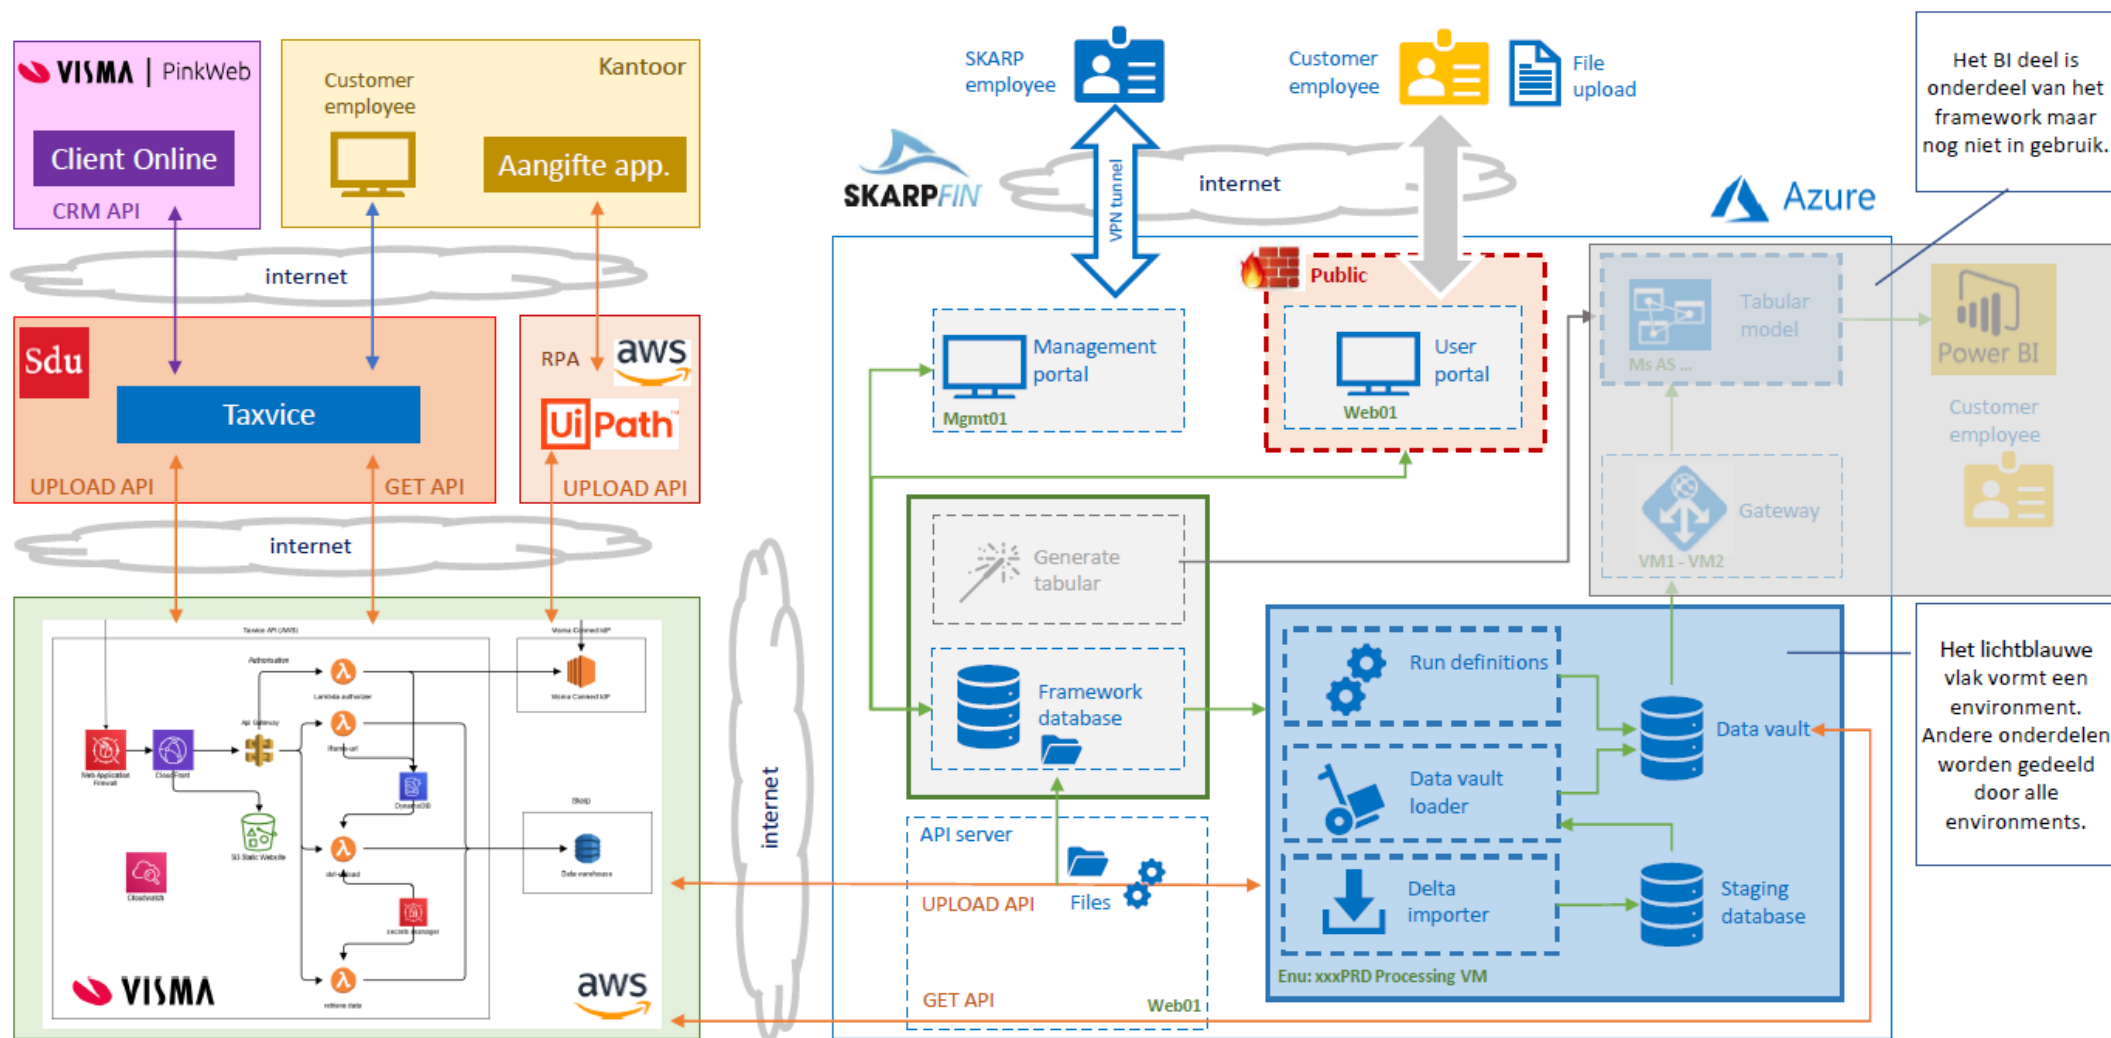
VISMA | PinkWeb

Client Online

CRM API

Customer employee

Kantoor

Aangifte app.

internet

Sdu

Taxvice

UPLOAD API

GET API

RPA

aws

UiPath

UPLOAD API

internet

Taxvice API (AWS)

Visma Connect IdP

Authorisation

Lambda authorizer

Visma Connect IdP

Api Gateway

Web Application Firewall

CloudFront

S3 Static Website

DynamoDB

Secrets Manager

Data warehouse

CloudWatch

VISMA

aws

internet

SKARP employee

VPN tunnel

Customer employee

File upload

SKARPFIN

internet

Azure

Public

Management portal

Mgmt01

User portal

Web01

Tabular model

Ms AS ...

Power BI

Customer employee

Gateway

VM1 - VM2

Het BI deel is onderdeel van het framework maar nog niet in gebruik.

Generate tabular

Framework database

API server

UPLOAD API

Files

GET API

Web01

Run definitions

Data vault

Data vault loader

Delta importer

Staging database

Enu: xxxPRD Processing VM

Het lichtblauwe vlak vormt een environment. Andere onderdelen worden gedeeld door alle environments.